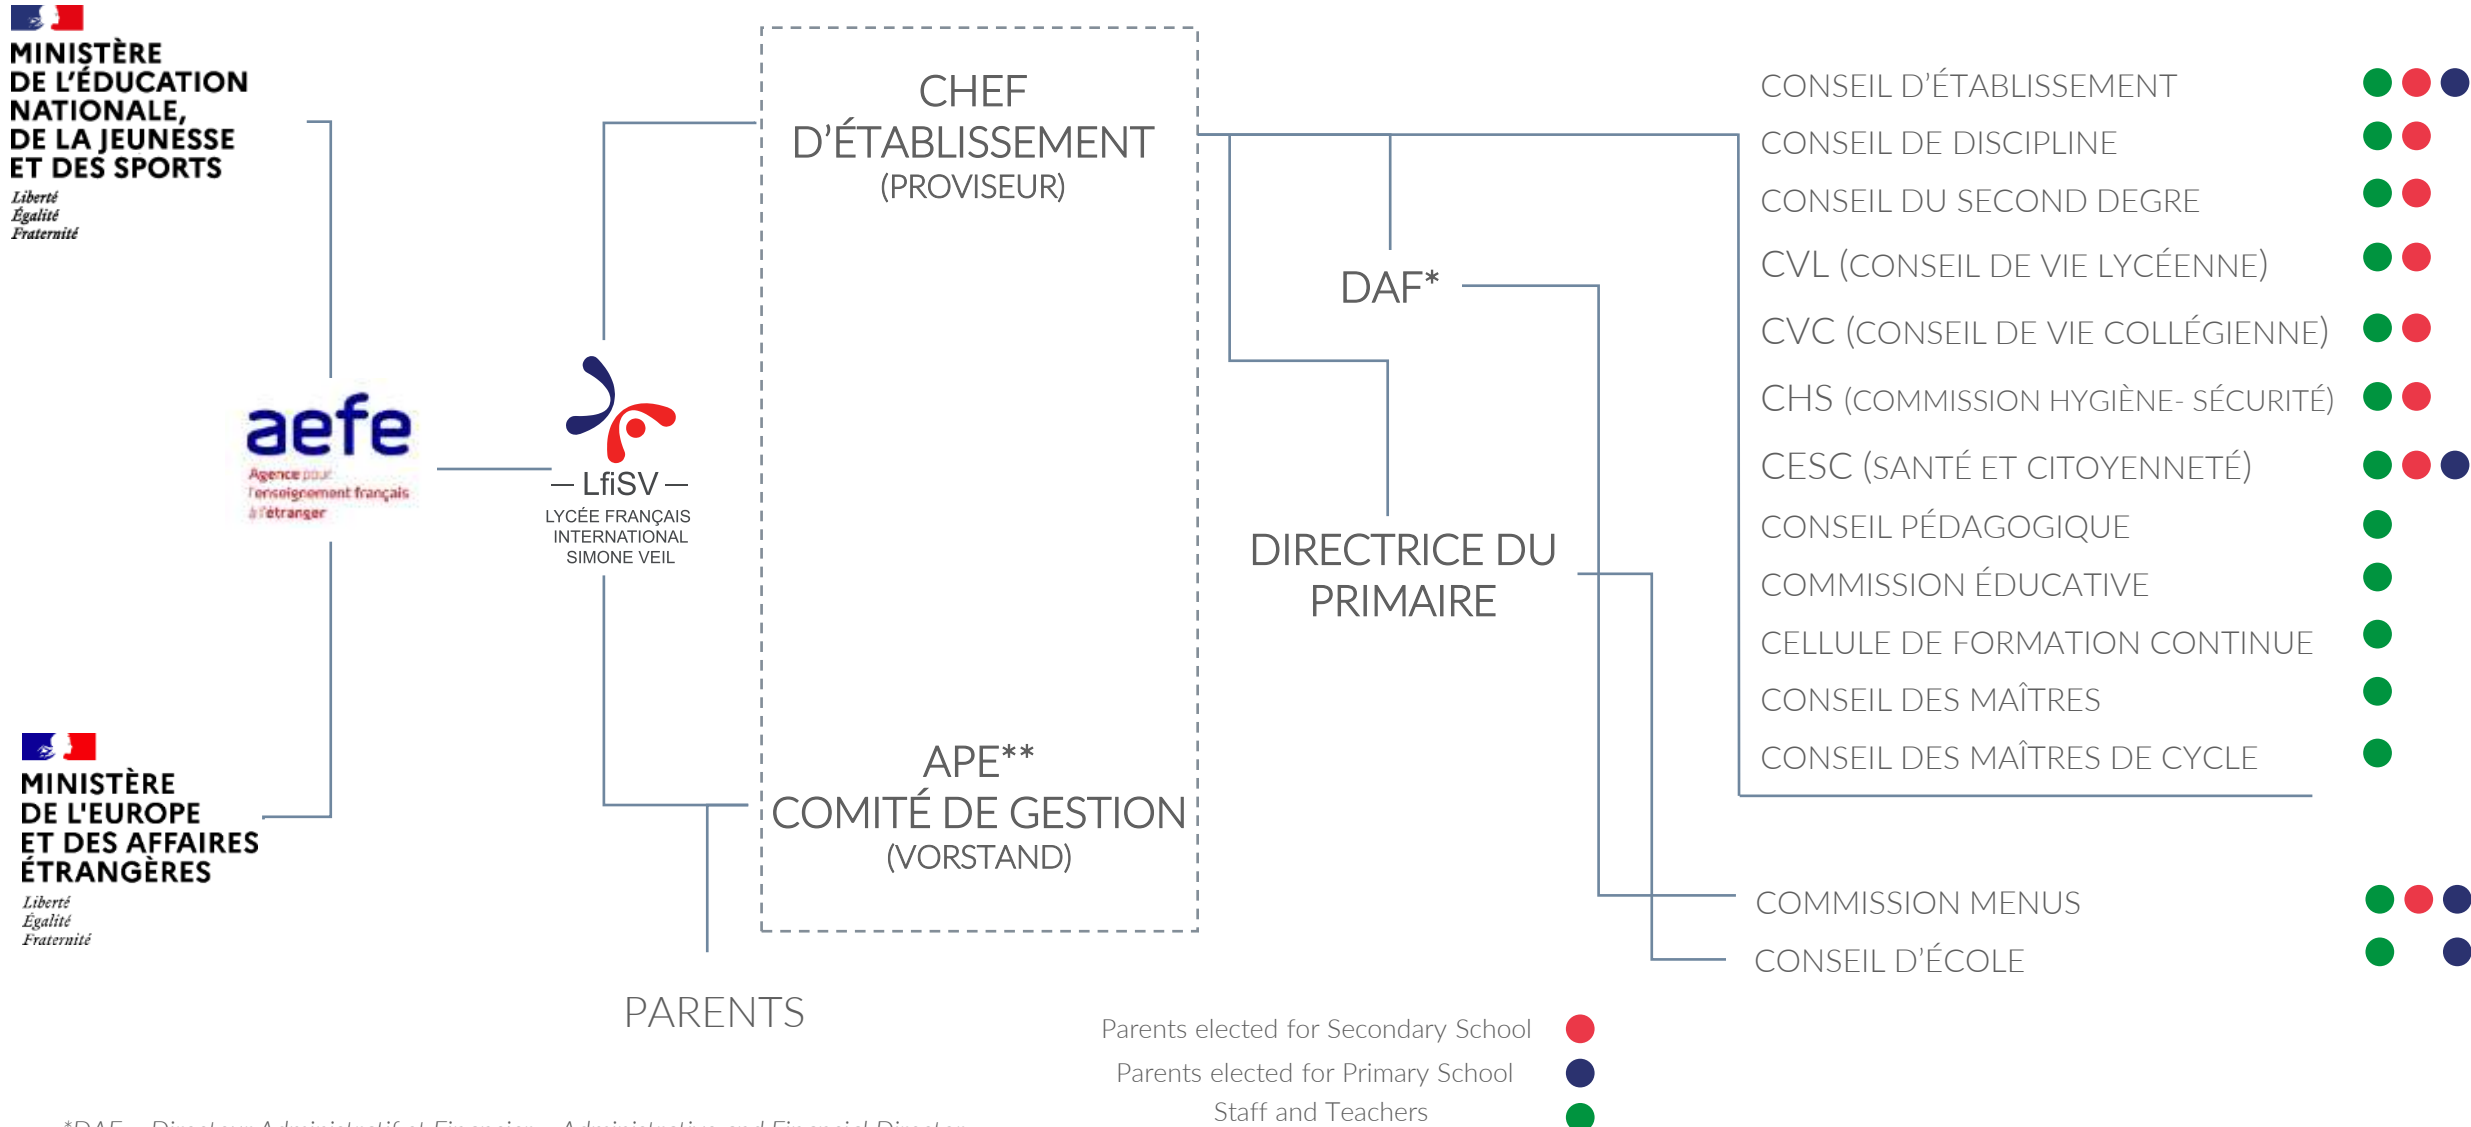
MINISTÈRE DE L'ÉDUCATION NATIONALE, DE LA JEUNESSE ET DES SPORTS
Liberté
Égalité
Fraternité

aefe
Agence pour l'enseignement français à l'étranger

— LfiSV —
LYCÉE FRANÇAIS INTERNATIONAL SIMONE VEIL

MINISTÈRE DE L'EUROPE ET DES AFFAIRES ÉTRANGÈRES
Liberté
Égalité
Fraternité

CHEF D'ÉTABLISSEMENT
(PROVISEUR)

APE**
COMITÉ DE GESTION
(VORSTAND)

PARENTS

DAF*

DIRECTRICE DU PRIMAIRE

CONSEIL D'ÉTABLISSEMENT
CONSEIL DE DISCIPLINE
CONSEIL DU SECOND DEGRE
CVL (CONSEIL DE VIE LYCÉENNE)
CVC (CONSEIL DE VIE COLLÉGIENNE)
CHS (COMMISSION HYGIÈNE- SÉCURITÉ)
CESC (SANTÉ ET CITOYENNETÉ)
CONSEIL PÉDAGOGIQUE
COMMISSION ÉDUCATIVE
CELLULE DE FORMATION CONTINUE
CONSEIL DES MAÎTRES
CONSEIL DES MAÎTRES DE CYCLE

COMMISSION MENUS
CONSEIL D'ÉCOLE

Parents elected for Secondary School
Parents elected for Primary School
Staff and Teachers

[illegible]